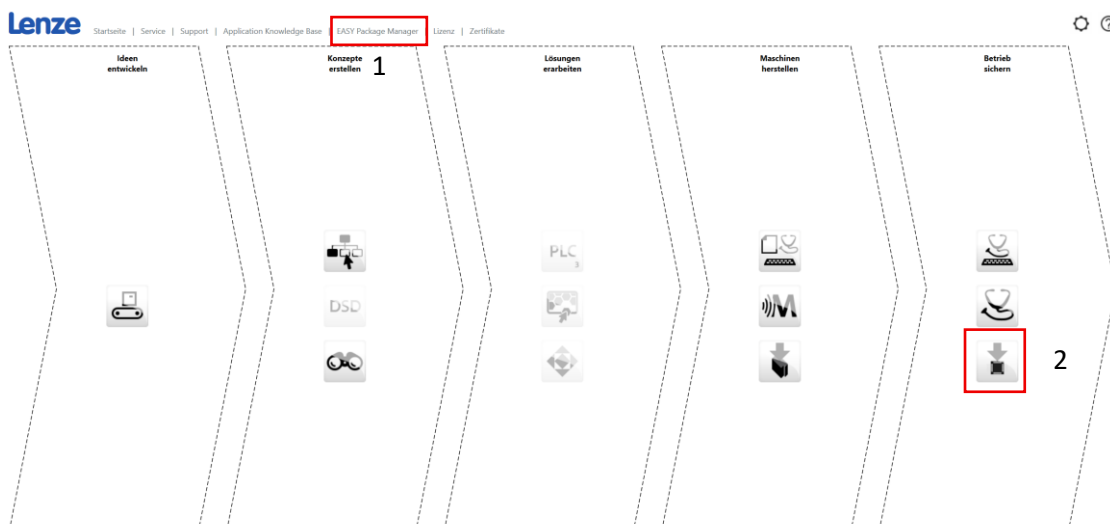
Lenze Startseite | Service | Support | Application Knowledge Base | EASY Package Manager | Lizenz | Zertifikate

1

Ideen entwickeln

Konzepte erstellen

Lösungen erarbeiten

Maschinen herstellen

Betrieb sichern

DSD

PLC

2